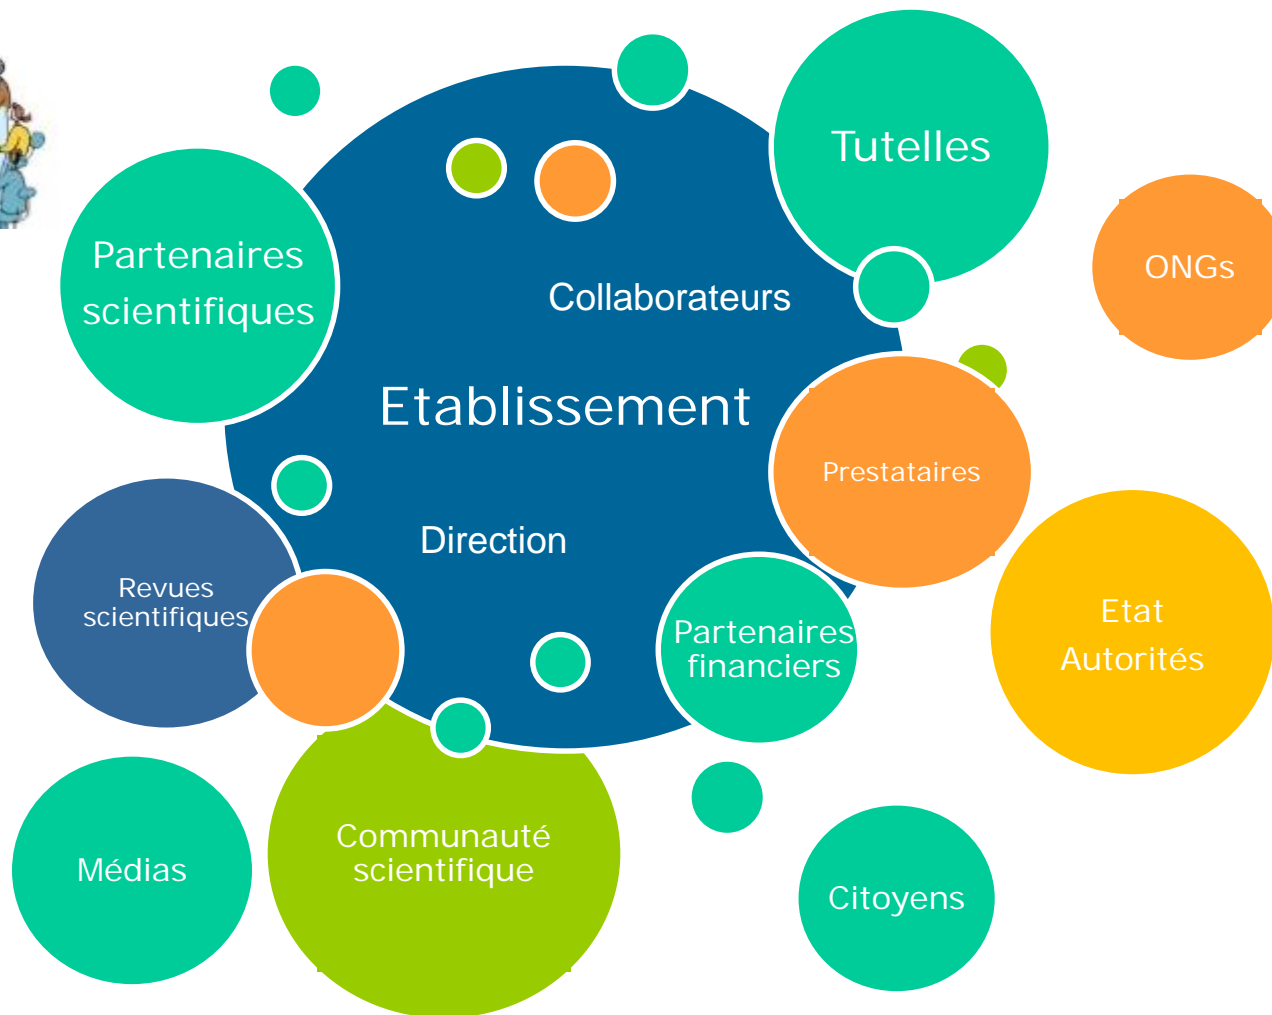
Tutelles

Partenaires scientifiques

Collaborateurs

ONGs

Etablissement

Prestataires

Direction

Revues scientifiques

Partenaires financiers

Etat
Autorités

Communauté scientifique

Médias

Citoyens